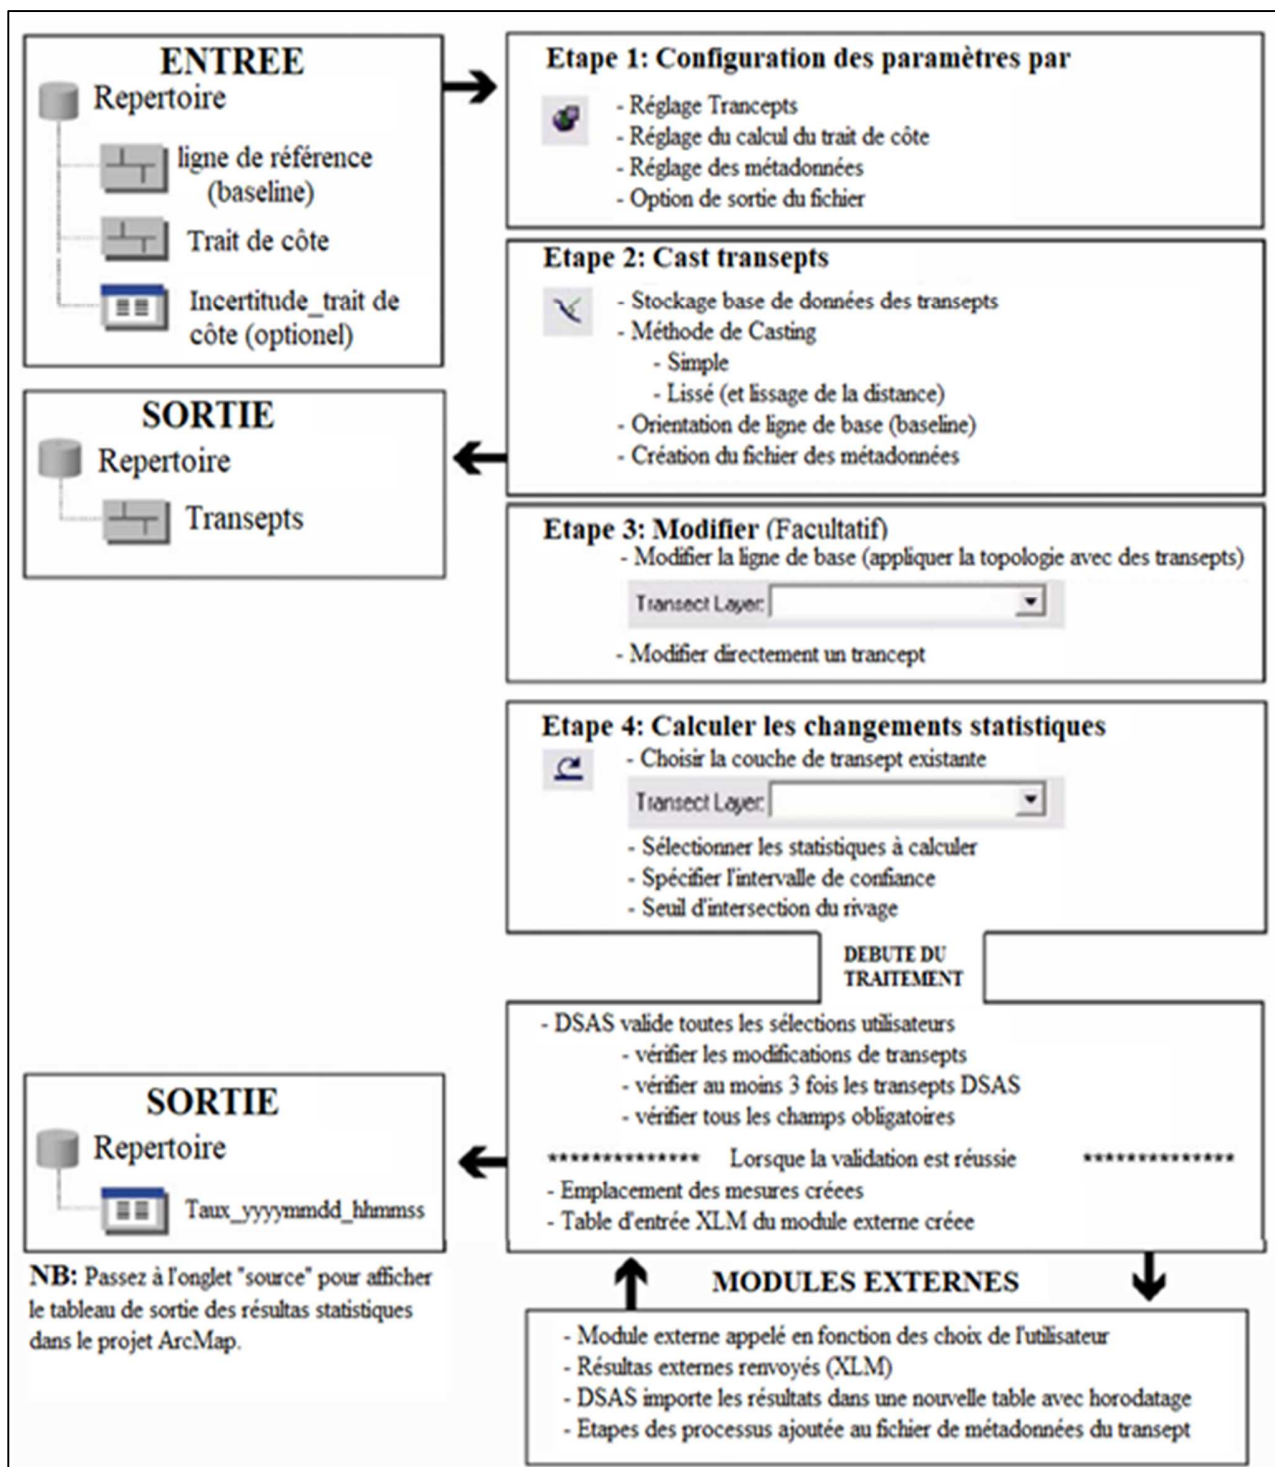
ENTREE
Repertoire
ligne de référence (baseline)
Trait de côte
Incertitude_trait de côte (optionel)

Etape 1: Configuration des paramètres par
- Réglage Trancepts
- Réglage du calcul du trait de côte
- Réglage des métadonnées
- Option de sortie du fichier

Etape 2: Cast transepts
- Stockage base de données des transepts
- Méthode de Casting
- Simple
- Lissé (et lissage de la distance)
- Orientation de ligne de base (baseline)
- Création du fichier des métadonnées

SORTIE
Repertoire
Transepts

Etape 3: Modifier (Facultatif)
- Modifier la ligne de base (appliquer la topologie avec des transepts)
Transect Layer:
- Modifier directement un trancept

Etape 4: Calculer les changements statistiques
- Choisir la couche de transept existante
Transect Layer:
- Sélectionner les statistiques à calculer
- Spécifier l'intervalle de confiance
- Seuil d'intersection du rivage

DEBUTE DU TRAITEMENT

- DSAS valide toutes les sélections utilisateurs
- vérifier les modifications de transepts
- vérifier au moins 3 fois les transepts DSAS
- vérifier tous les champs obligatoires
************** Lorsque la validation est réussie **************
- Emplacement des mesures créees
- Table d'entrée XLM du module externe créee

SORTIE
Repertoire
Taux_yyyymmdd_hhmmss

NB: Passez à l'onglet "source" pour afficher le tableau de sortie des résultas statistiques dans le projet ArcMap.

MODULES EXTERNES
- Module externe appelé en fonction des choix de l'utilisateur
- Résultas externes renvoyés (XLM)
- DSAS importe les résultats dans une nouvelle table avec horodatage
- Etapes des processus ajoutée au fichier de métadonnées du transept